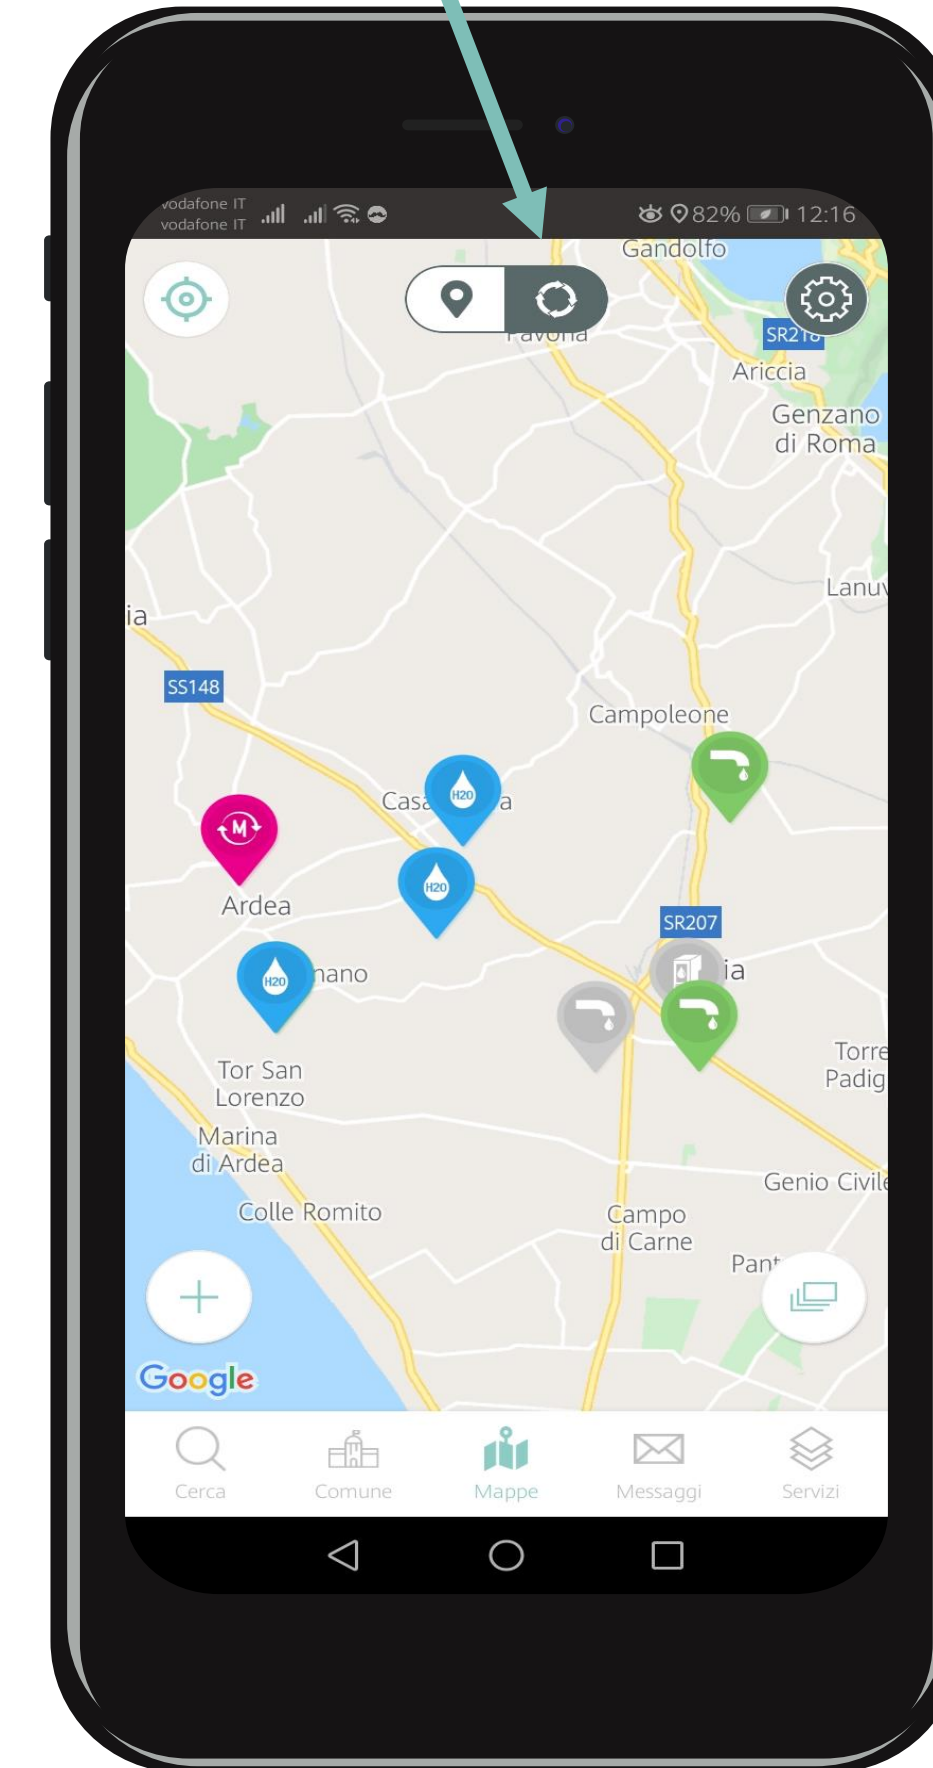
vodafone IT
vodafone IT
82% 12:16

Gandolfo
Pavona
SR218
Ariccia
Genzano di Roma
Lanuv
ia
SS148
Campoleone
Casa a
H2O
H2O
M
Ardea
SR207
ia
H2O
nano
Tor San Lorenzo
Torre Padig
Marina di Ardea
Genio Civile
Colle Romito
Campo di Carne
Pant
Google

Cerca
Comune
Mappe
Messaggi
Servizi